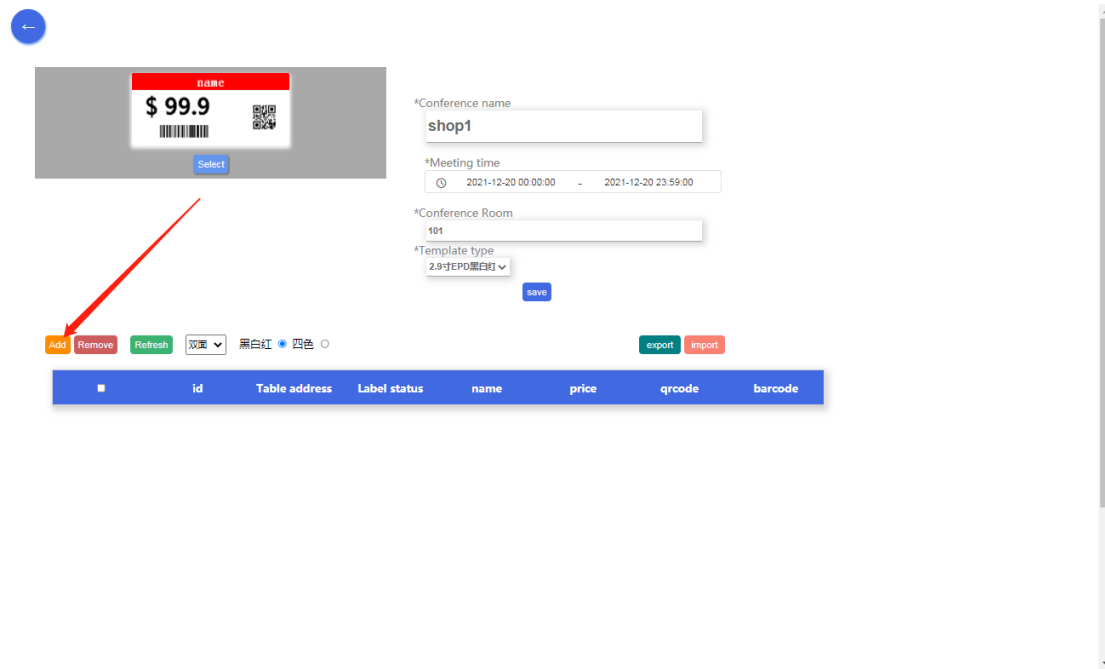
←

name
$ 99.9

Select

*Conference name
shop1
*Meeting time
2021-12-20 00:00:00 - 2021-12-20 23:59:00
*Conference Room
101
*Template type
2.9寸EPD黑白红
save

Add Remove Refresh 双面 黑白红 四色 export import

| ■ | id | Table address | Label status | name | price | qrcode | barcode |
|---|---|---|---|---|---|---|---|